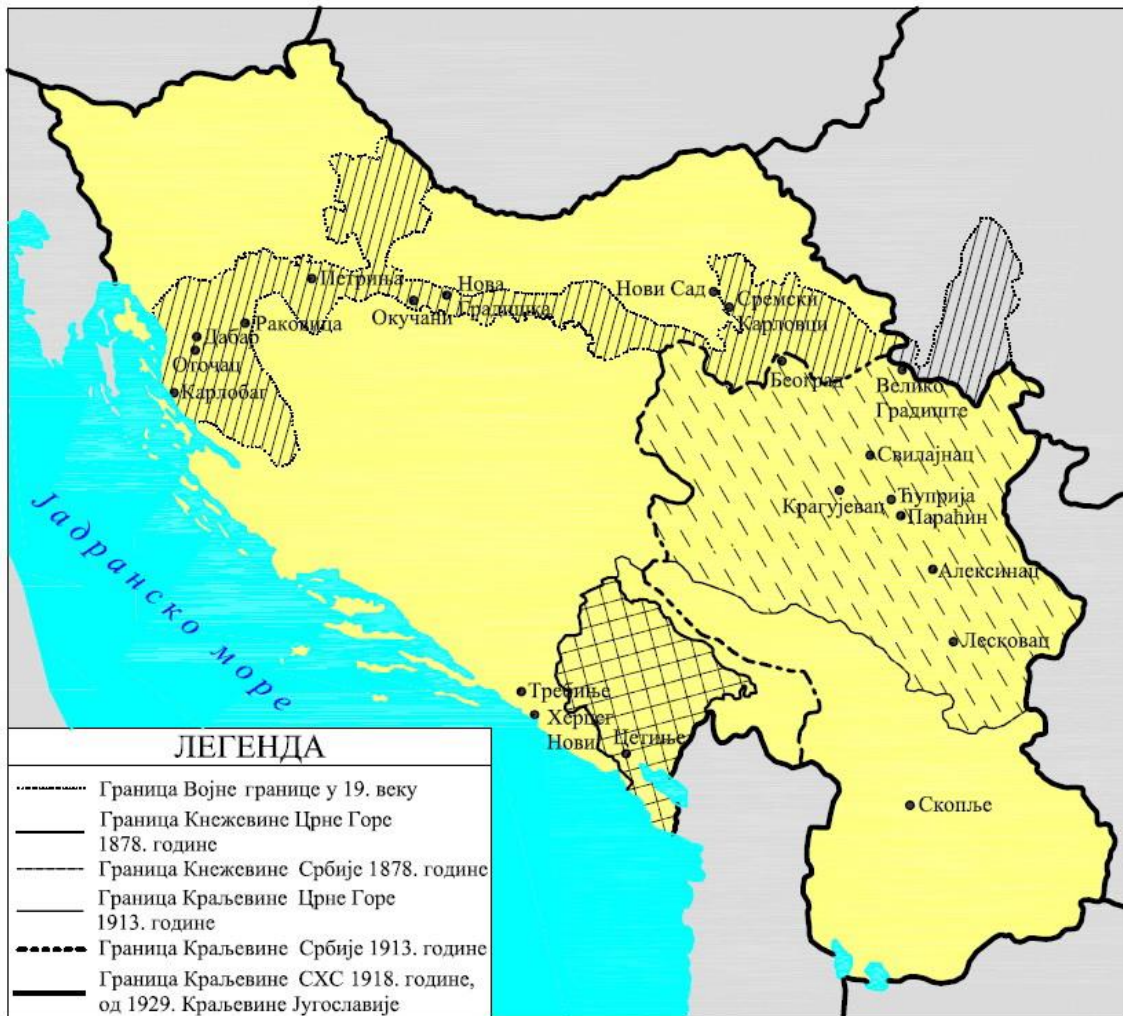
Петриња
Нова Градишка
Окучани
Раковица
Дабар
Оточац
Карлобаг
Нови Сад
Сремски Карловци
Београд
Велико Градиште
Свилајнац
Крагујевац
Ћуприја
Параћин
Алексинац
Лесковац
Требиње
Херцег Нови
Цетиње
Скопље
Јадранско море

ЛЕГЕНДА
Граница Војне границе у 19. веку
Граница Кнежевине Црне Горе 1878. године
Граница Кнежевине Србије 1878. године
Граница Краљевине Црне Горе 1913. године
Граница Краљевине Србије 1913. године
Граница Краљевине СХС 1918. године, од 1929. Краљевине Југославије